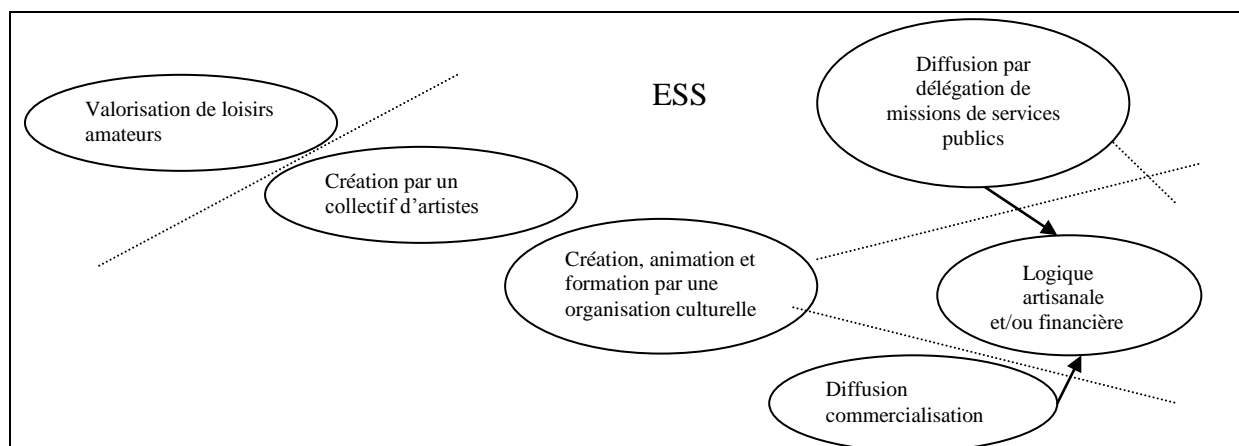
ESS

Valorisation de loisirs amateurs

Diffusion par délégation de missions de services publics

Création par un collectif d'artistes

Création, animation et formation par une organisation culturelle

Logique artisanale et/ou financière

Diffusion commercialisation